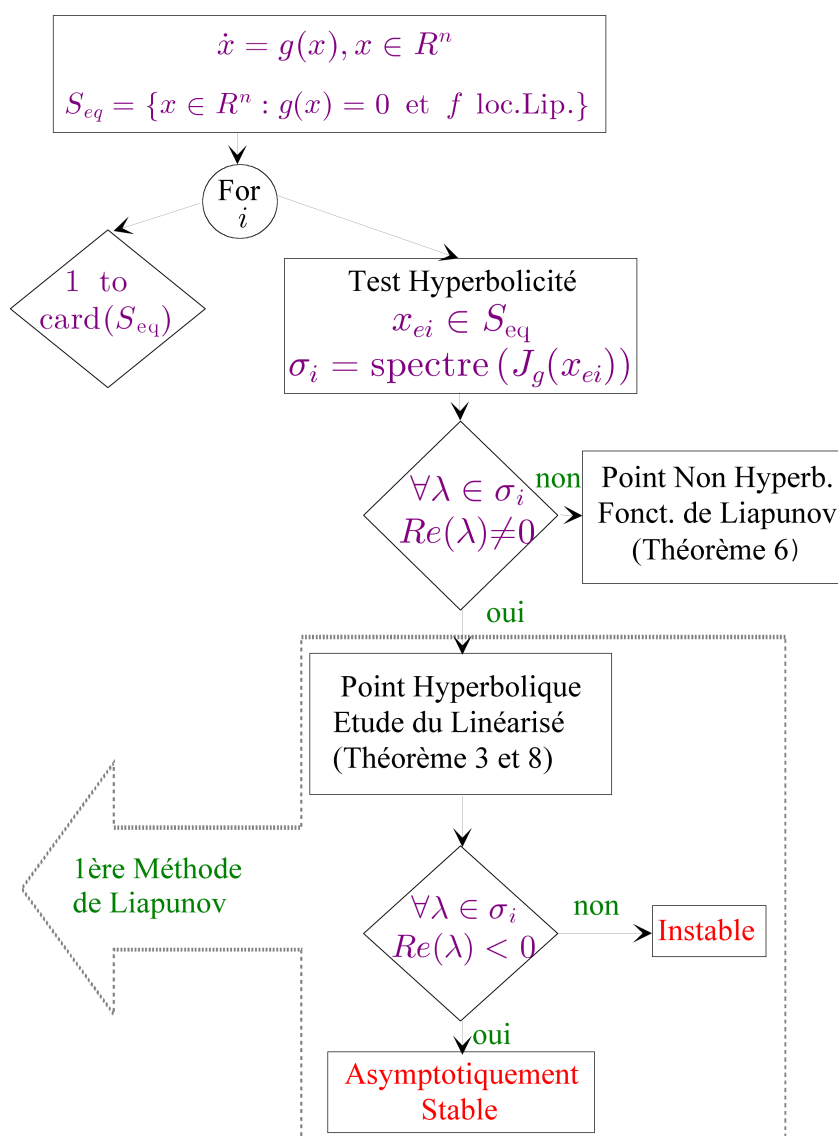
$\dot{x} = g(x), x \in R^n$

$S_{eq} = \{x \in R^n : g(x) = 0 \text{ et } f \text{ loc.Lip.}\}$

For $i$

1 to card$(S_{\text{eq}})$

Test Hyperbolicité
$x_{ei} \in S_{\text{eq}}$
$\sigma_i = \text{spectre}\,(J_g(x_{ei}))$

$\forall \lambda \in \sigma_i$
$Re(\lambda) \neq 0$

non

Point Non Hyperb.
Fonct. de Liapunov
(Théorème 6)

oui

Point Hyperbolique
Etude du Linéarisé
(Théorème 3 et 8)

1ère Méthode de Liapunov

$\forall \lambda \in \sigma_i$
$Re(\lambda) < 0$

non

Instable

oui

Asymptotiquement Stable